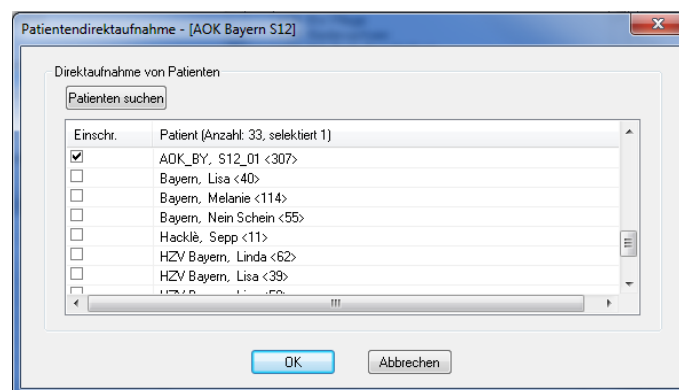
Patientendirektaufnahme - [AOK Bayern S12]

Direktaufnahme von Patienten

Patienten suchen

| Einschr. | Patient (Anzahl: 33, selektiert 1) |
|---|---|
| ☑ | AOK_BY, S12_01 <307> |
| ☐ | Bayern, Lisa <40> |
| ☐ | Bayern, Melanie <114> |
| ☐ | Bayern, Nein Schein <55> |
| ☐ | Hacklè, Sepp <11> |
| ☐ | HZV Bayern, Linda <62> |
| ☐ | HZV Bayern, Lisa <39> |
| ☐ | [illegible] |

OK

Abbrechen